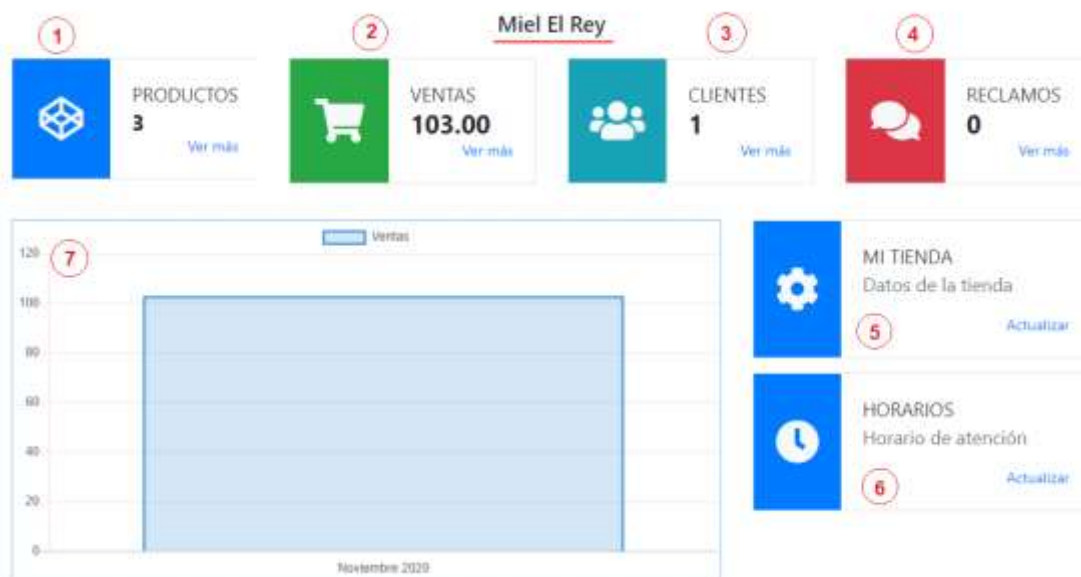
Miel El Rey

1
PRODUCTOS
3
Ver más

2
VENTAS
103.00
Ver más

3
CLIENTES
1
Ver más

4
RECLAMOS
0
Ver más

Ventas
7
120
100
80
60
40
20
0
Noviembre 2020

MI TIENDA
Datos de la tienda
5
Actualizar

HORARIOS
Horario de atención
6
Actualizar